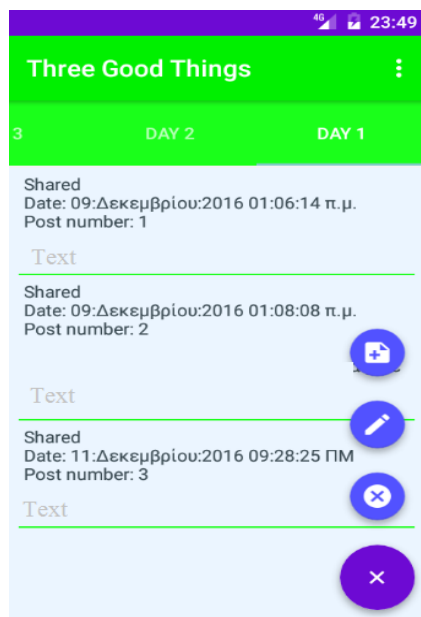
4G 23:49

Three Good Things

3 DAY 2 DAY 1

Shared
Date: 09:Δεκεμβρίου:2016 01:06:14 π.μ.
Post number: 1

Text

Shared
Date: 09:Δεκεμβρίου:2016 01:08:08 π.μ.
Post number: 2

Text

Shared
Date: 11:Δεκεμβρίου:2016 09:28:25 ΠΜ
Post number: 3

Text